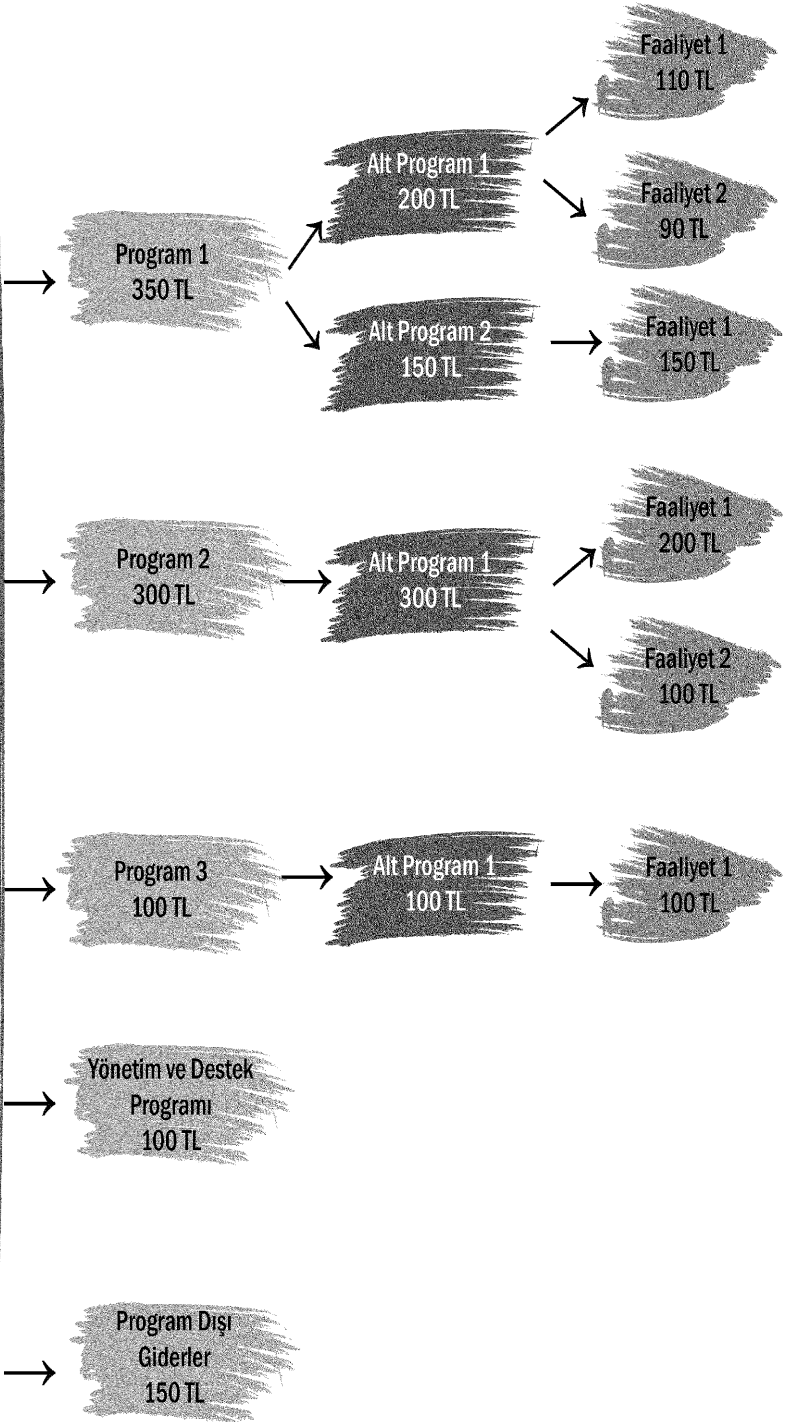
Program 1
350 TL

Alt Program 1
200 TL

Faaliyet 1
110 TL

Faaliyet 2
90 TL

Alt Program 2
150 TL

Faaliyet 1
150 TL

Program 2
300 TL

Alt Program 1
300 TL

Faaliyet 1
200 TL

Faaliyet 2
100 TL

Program 3
100 TL

Alt Program 1
100 TL

Faaliyet 1
100 TL

Yönetim ve Destek Programı
100 TL

Program Dışı Giderler
150 TL